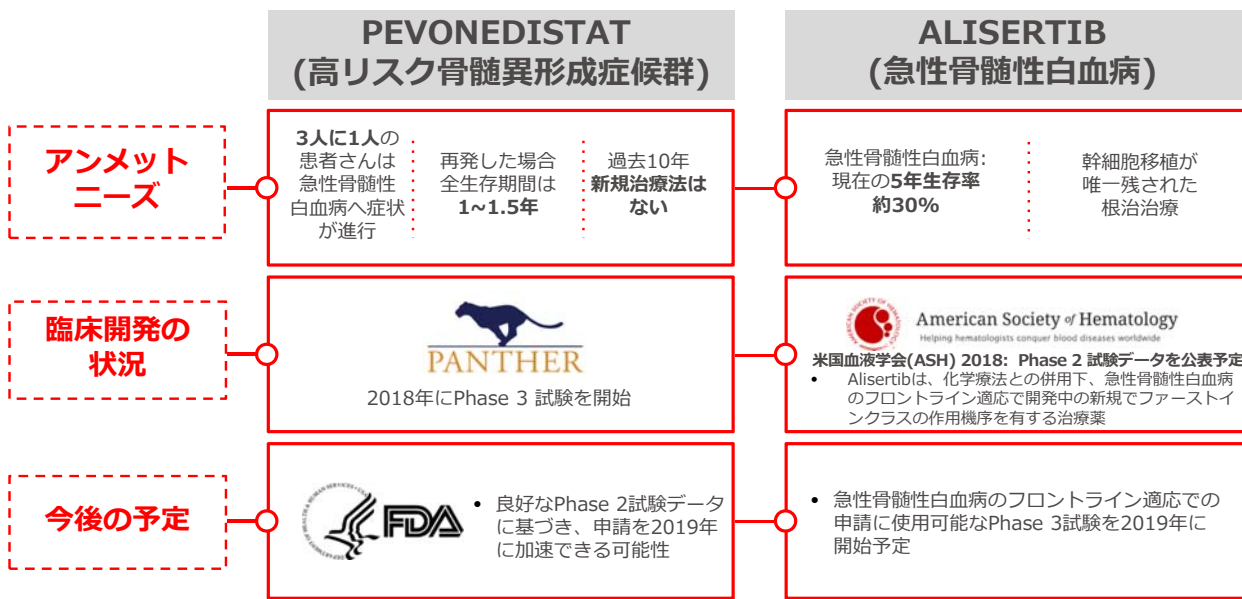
PEVONEDISTAT
(高リスク骨髄異形成症候群)

ALISERTIB
(急性骨髄性白血病)

アンメットニーズ

3人に1人の患者さんは急性骨髄性白血病へ症状が進行

再発した場合全生存期間は1~1.5年

過去10年新規治療法はない

急性骨髄性白血病:現在の5年生存率約30%

幹細胞移植が唯一残された根治治療

臨床開発の状況

PANTHER

2018年にPhase 3 試験を開始

American Society of Hematology
Helping hematologists conquer blood diseases worldwide

米国血液学会(ASH) 2018: Phase 2 試験データを公表予定

• Alisertibは、化学療法との併用下、急性骨髄性白血病のフロントライン適応で開発中の新規でファーストインクラスの作用機序を有する治療薬

今後の予定

FDA

• 良好なPhase 2試験データに基づき、申請を2019年に加速できる可能性

• 急性骨髄性白血病のフロントライン適応での申請に使用可能なPhase 3試験を2019年に開始予定